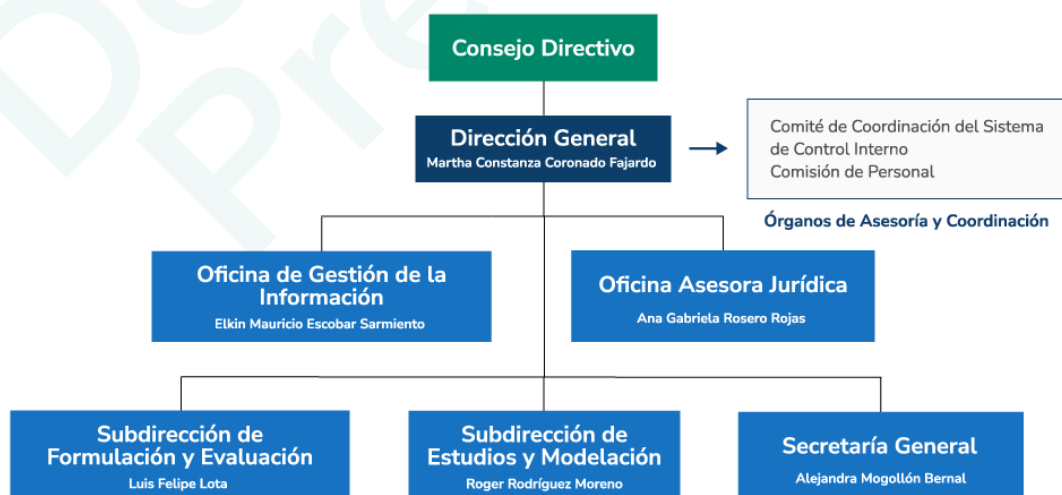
Consejo Directivo

Dirección General
Martha Constanza Coronado Fajardo

Comité de Coordinación del Sistema de Control Interno
Comisión de Personal

Órganos de Asesoría y Coordinación

Oficina de Gestión de la Información
Elkin Mauricio Escobar Sarmiento

Oficina Asesora Jurídica
Ana Gabriela Rosero Rojas

Subdirección de Formulación y Evaluación
Luis Felipe Lota

Subdirección de Estudios y Modelación
Roger Rodríguez Moreno

Secretaría General
Alejandra Mogollón Bernal